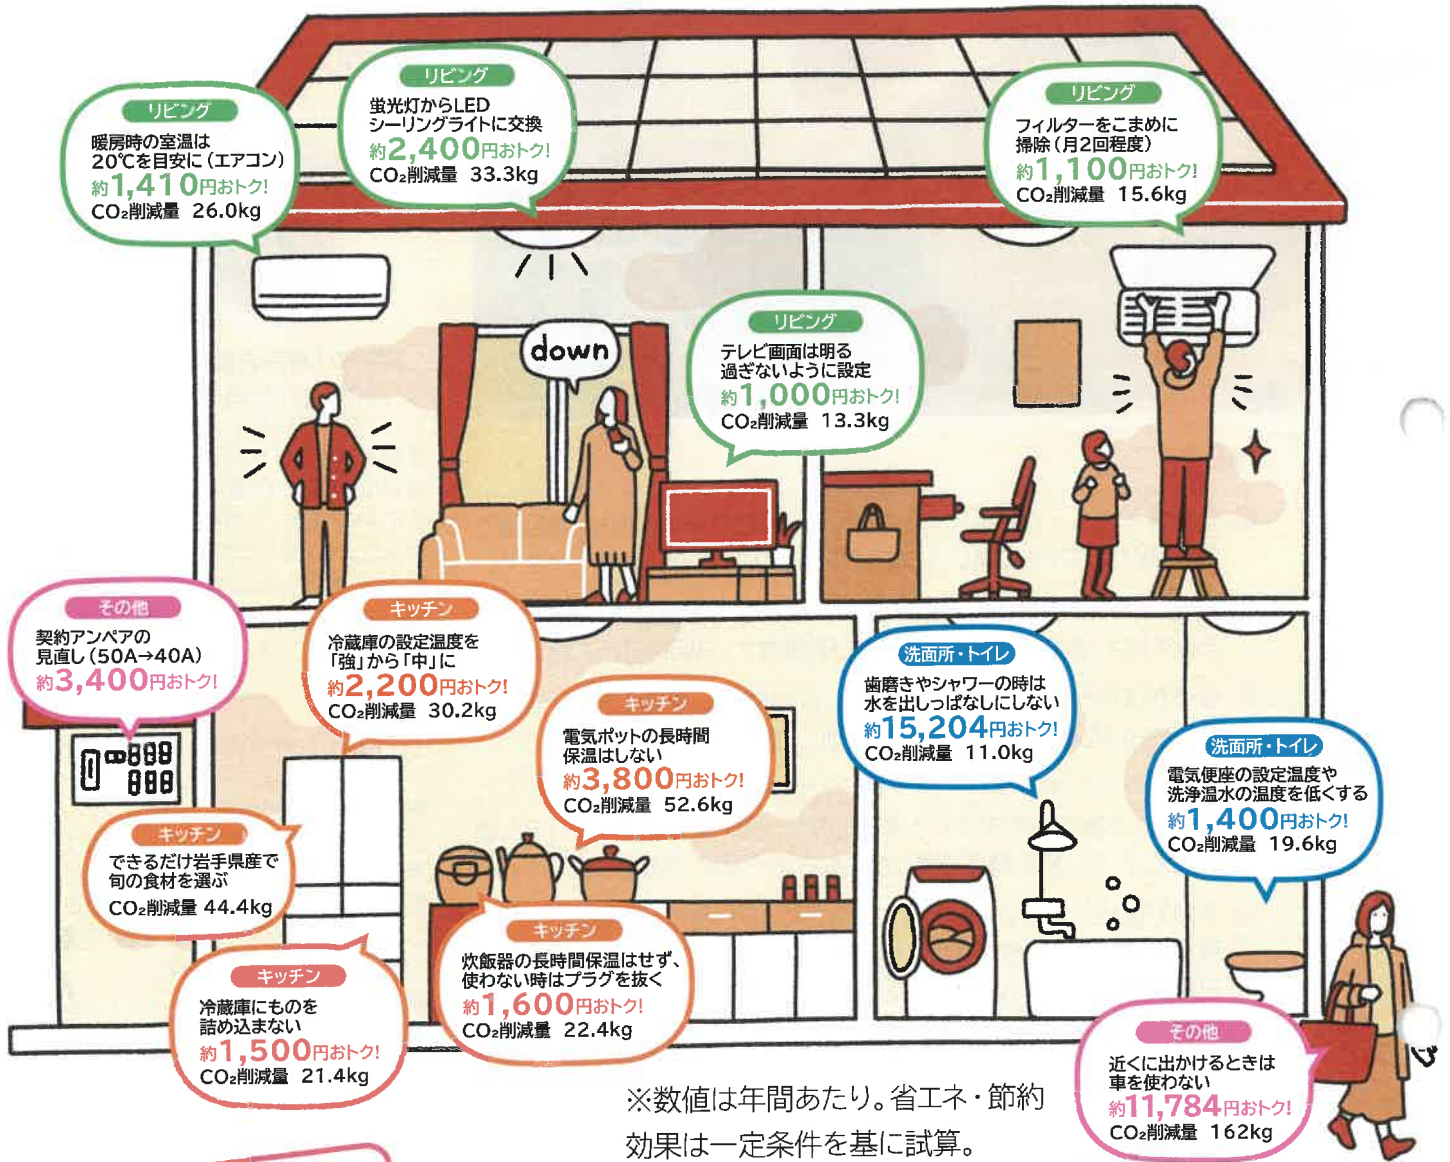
リビング
暖房時の室温は20℃を目安に(エアコン)
約1,410円おトク!
$CO_2$削減量 26.0kg

リビング
蛍光灯からLEDシーリングライトに交換
約2,400円おトク!
$CO_2$削減量 33.3kg

リビング
フィルターをこまめに掃除(月2回程度)
約1,100円おトク!
$CO_2$削減量 15.6kg

down

リビング
テレビ画面は明る過ぎないように設定
約1,000円おトク!
$CO_2$削減量 13.3kg

その他
契約アンペアの見直し(50A→40A)
約3,400円おトク!

キッチン
冷蔵庫の設定温度を「強」から「中」に
約2,200円おトク!
$CO_2$削減量 30.2kg

キッチン
電気ポットの長時間保温はしない
約3,800円おトク!
$CO_2$削減量 52.6kg

洗面所・トイレ
歯磨きやシャワーの時は水を出しっぱなしにしない
約15,204円おトク!
$CO_2$削減量 11.0kg

洗面所・トイレ
電気便座の設定温度や洗浄温水の温度を低くする
約1,400円おトク!
$CO_2$削減量 19.6kg

キッチン
できるだけ岩手県産で旬の食材を選ぶ
$CO_2$削減量 44.4kg

キッチン
冷蔵庫にものを詰め込まない
約1,500円おトク!
$CO_2$削減量 21.4kg

キッチン
炊飯器の長時間保温はせず、使わない時はプラグを抜く
約1,600円おトク!
$CO_2$削減量 22.4kg

その他
近くに出かけるときは車を使わない
約11,784円おトク!
$CO_2$削減量 162kg

※数値は年間あたり。省エネ・節約効果は一定条件を基に試算。